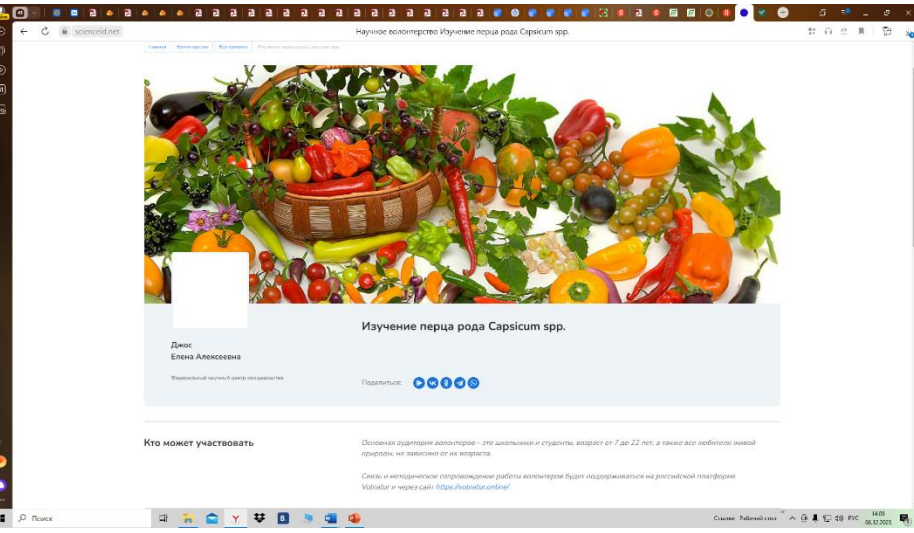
scienceid.net

Научное волонтерство Изучение перца рода Capsicum spp.

Главная | Волонтерство | Все проекты | Изучение перца рода Capsicum spp.

Изучение перца рода Capsicum spp.

Джос
Елена Алексеевна

Федеральный научный центр овощеводства

Поделиться:

Кто может участвовать

Основная аудитория волонтеров – это школьники и студенты, возраст от 7 до 22 лет, а также все любители живой природы, не зависимо от их возраста.

Связь и методическое сопровождение работы волонтеров будет поддерживаться на российской платформе Volnatur и через сайт https://volnatur.online/

Поиск

Ссылки Рабочий стол

РУС

14:09
06.02.2023